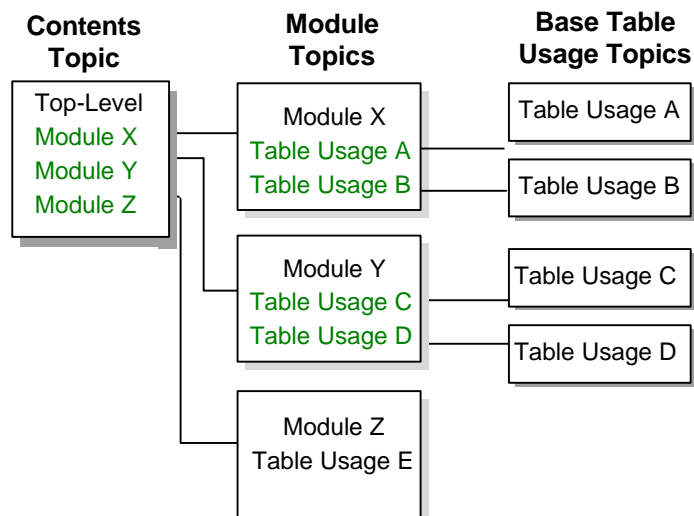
Contents Topic

Module Topics

Base Table Usage Topics

Top-Level
Module X
Module Y
Module Z

Module X
Table Usage A
Table Usage B

Table Usage A

Table Usage B

Module Y
Table Usage C
Table Usage D

Table Usage C

Table Usage D

Module Z
Table Usage E